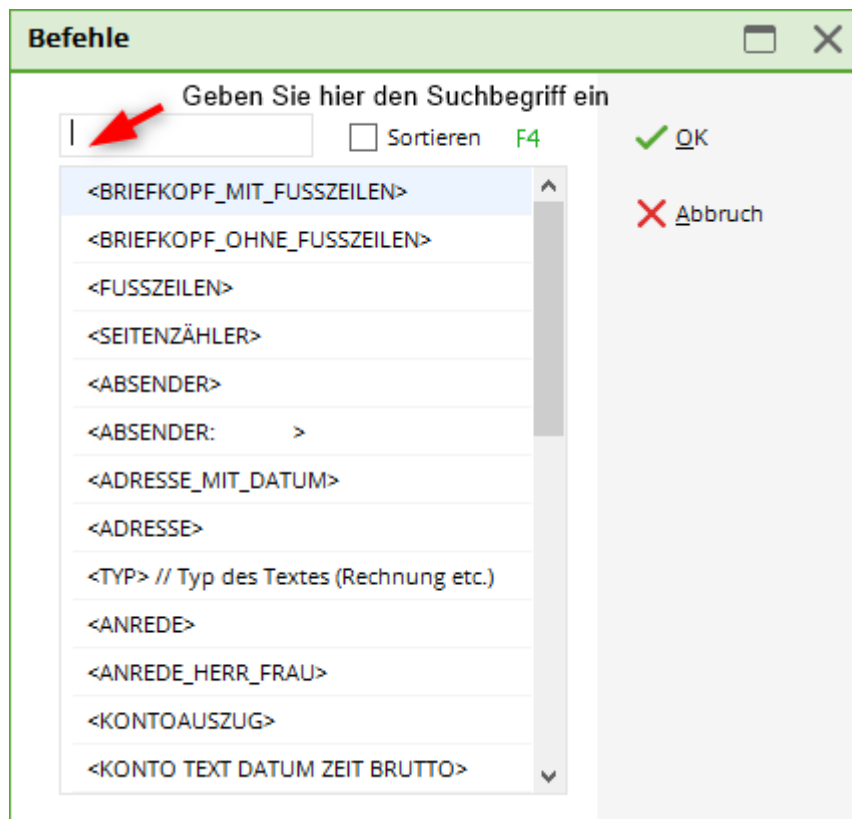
Befehle

Geben Sie hier den Suchbegriff ein

Sortieren F4

OK

Abbruch

<BRIEFKOPF_MIT_FUSSZEILEN>
<BRIEFKOPF_OHNE_FUSSZEILEN>
<FUSSZEILEN>
<SEITENZÄHLER>
<ABSENDER>
<ABSENDER: >
<ADRESSE_MIT_DATUM>
<ADRESSE>
<TYP> // Typ des Textes (Rechnung etc.)
<ANREDE>
<ANREDE_HERR_FRAU>
<KONTOAUSZUG>
<KONTO TEXT DATUM ZEIT BRUTTO>